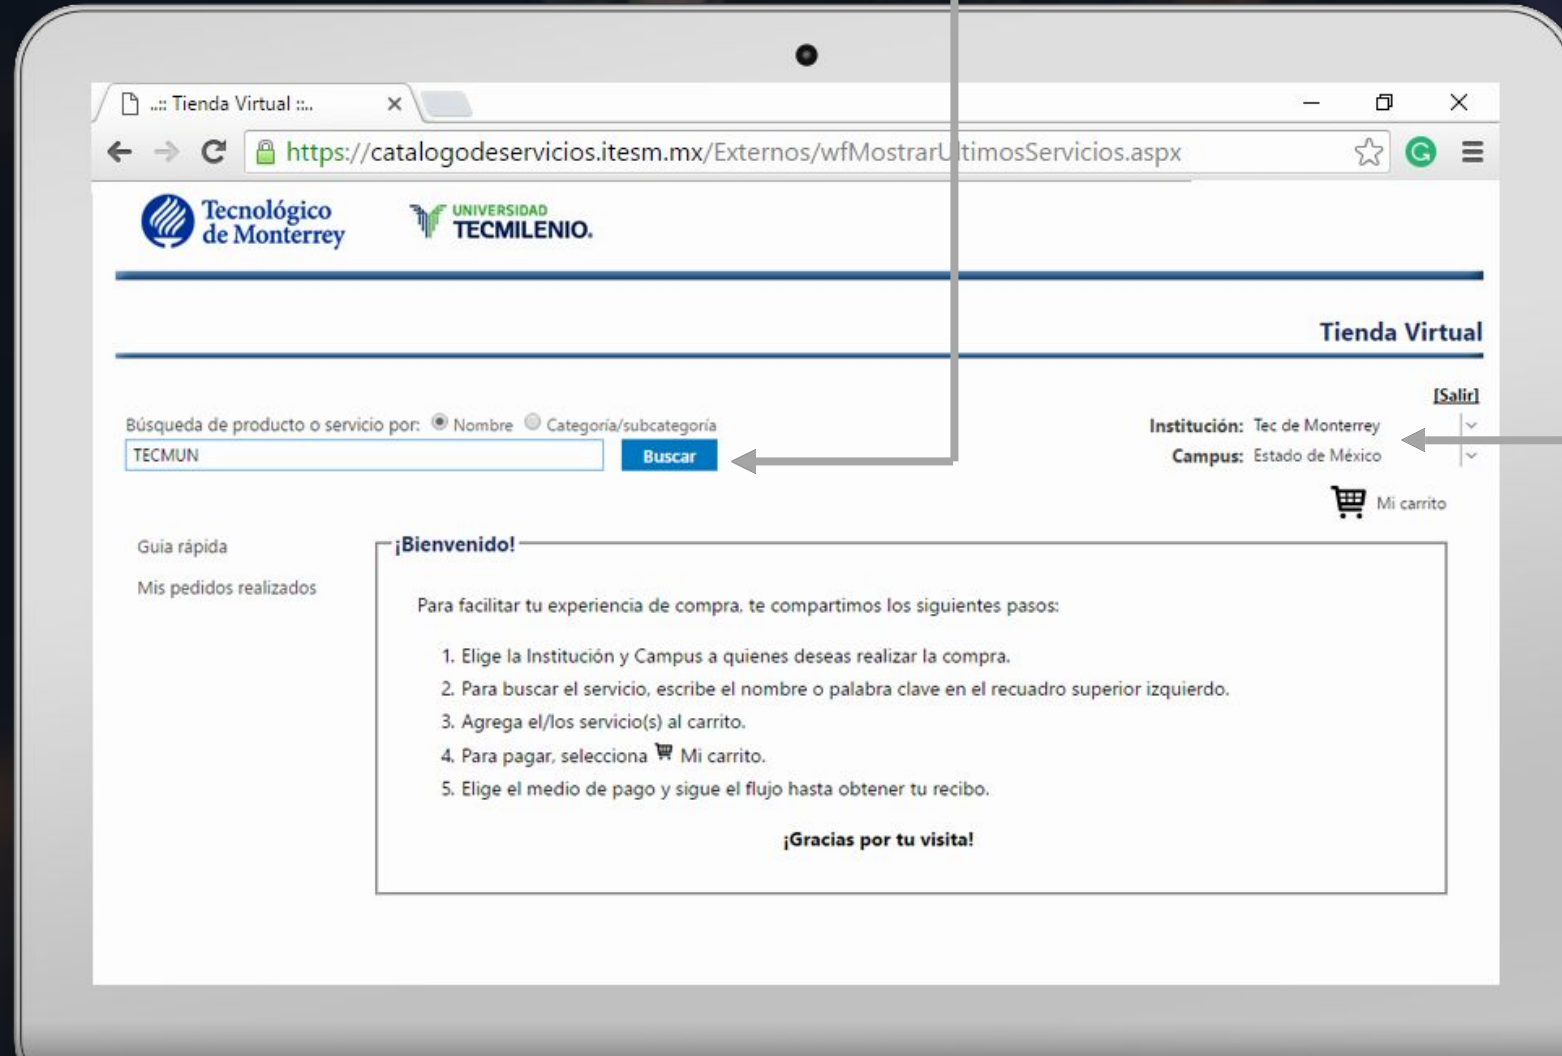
..:: Tienda Virtual ::..

https://catalogodeservicios.itesm.mx/Externos/wfMostrarU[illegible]timosServicios.aspx

Tecnológico de Monterrey

UNIVERSIDAD TECMILENIO.

Tienda Virtual

[Salir]

Búsqueda de producto o servicio por: Nombre Categoría/subcategoría

TECMUN

Buscar

Institución: Tec de Monterrey

Campus: Estado de México

Mi carrito

Guia rápida

Mis pedidos realizados

¡Bienvenido!

Para facilitar tu experiencia de compra, te compartimos los siguientes pasos:

1. Elige la Institución y Campus a quienes deseas realizar la compra.
2. Para buscar el servicio, escribe el nombre o palabra clave en el recuadro superior izquierdo.
3. Agrega el/los servicio(s) al carrito.
4. Para pagar, selecciona Mi carrito.
5. Elige el medio de pago y sigue el flujo hasta obtener tu recibo.

¡Gracias por tu visita!